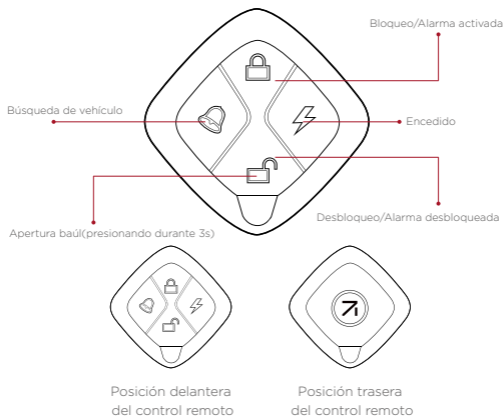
Bloqueo/Alarma activada

Búsqueda de vehículo

Encendido

Desbloqueo/Alarma desbloqueada

Apertura baúl(presionando durante 3s)

Posición delantera del control remoto

Posición trasera del control remoto